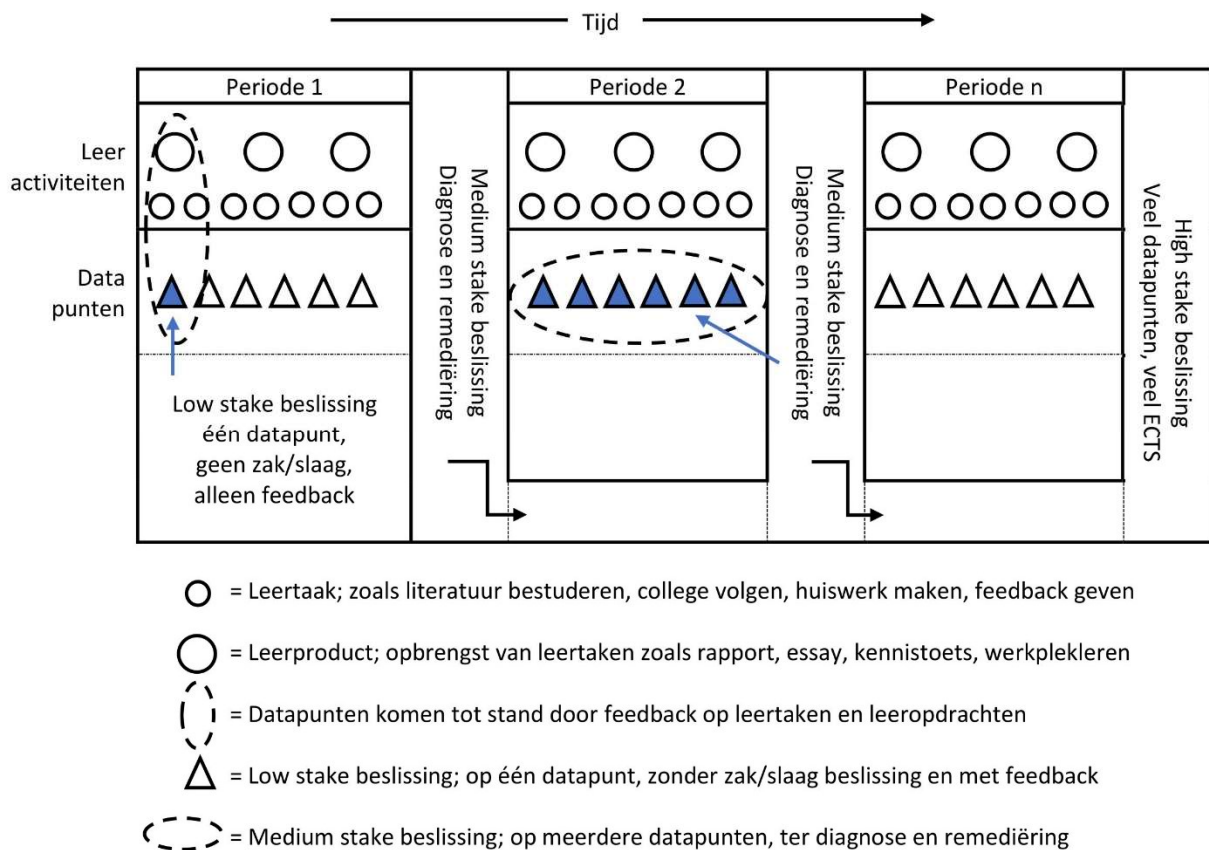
Tijd

Periode 1

Periode 2

Periode n

Leer activiteiten

Data punten

Low stake beslissing één datapunt, geen zak/slaag, alleen feedback

Medium stake beslissing
Diagnose en remediëring

Medium stake beslissing
Diagnose en remediëring

High stake beslissing
Veel datapunten, veel ECTS

= Leertaak; zoals literatuur bestuderen, college volgen, huiswerk maken, feedback geven

= Leerproduct; opbrengst van leertaken zoals rapport, essay, kennistoets, werkplekleren

= Datapunten komen tot stand door feedback op leertaken en leeropdrachten

= Low stake beslissing; op één datapunt, zonder zak/slaag beslissing en met feedback

= Medium stake beslissing; op meerdere datapunten, ter diagnose en remediëring